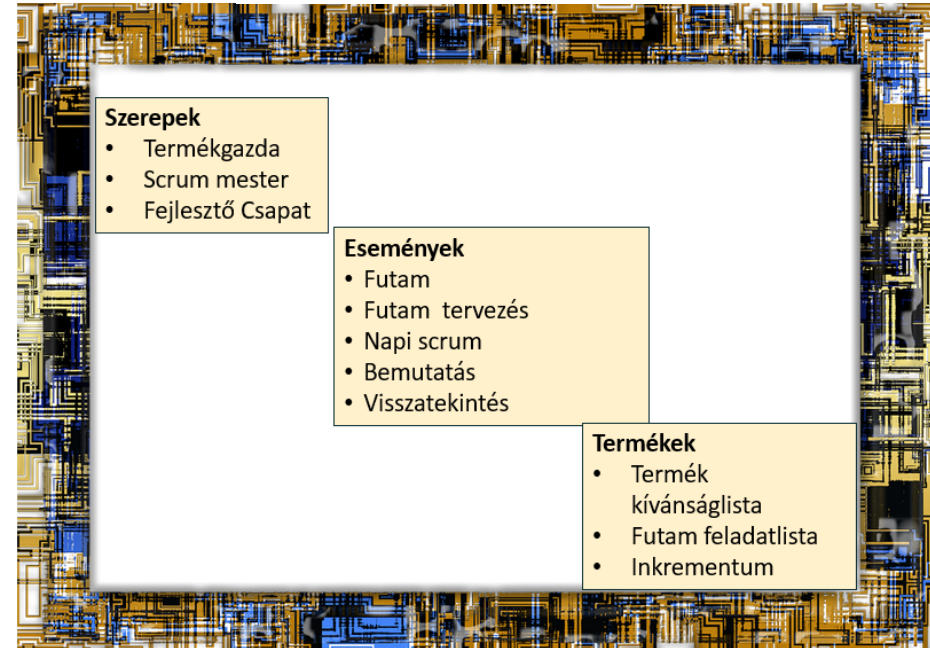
**Szerepek**
- Termékgazda
- Scrum mester
- Fejlesztő Csapat

**Események**
- Futam
- Futam  tervezés
- Napi scrum
- Bemutatás
- Visszatekintés

**Termékek**
- Termék kívánságlista
- Futam feladatlista
- Inkrementum